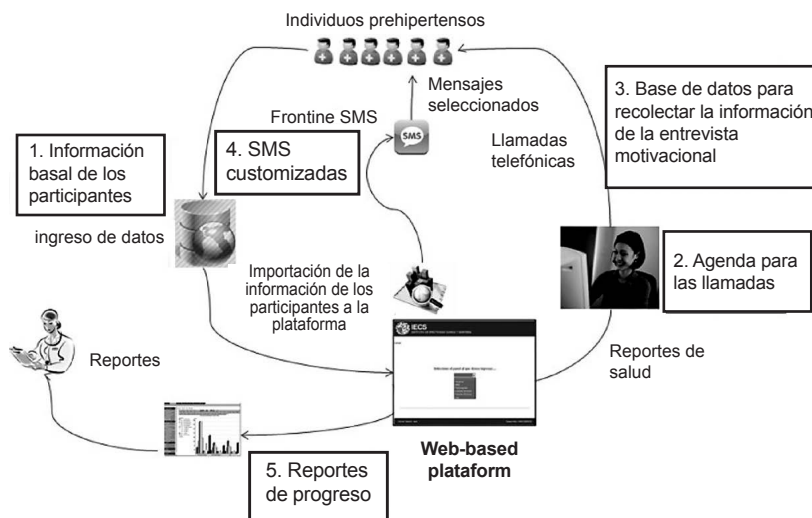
Individuos prehipertensos

Mensajes seleccionados

3. Base de datos para recolectar la información de la entrevista motivacional

Frontine SMS

SMS

Llamadas telefónicas

1. Información basal de los participantes

4. SMS customizadas

ingreso de datos

Importación de la información de los participantes a la plataforma

2. Agenda para las llamadas

IECS

Reportes

Reportes de salud

Web-based plataform

5. Reportes de progreso